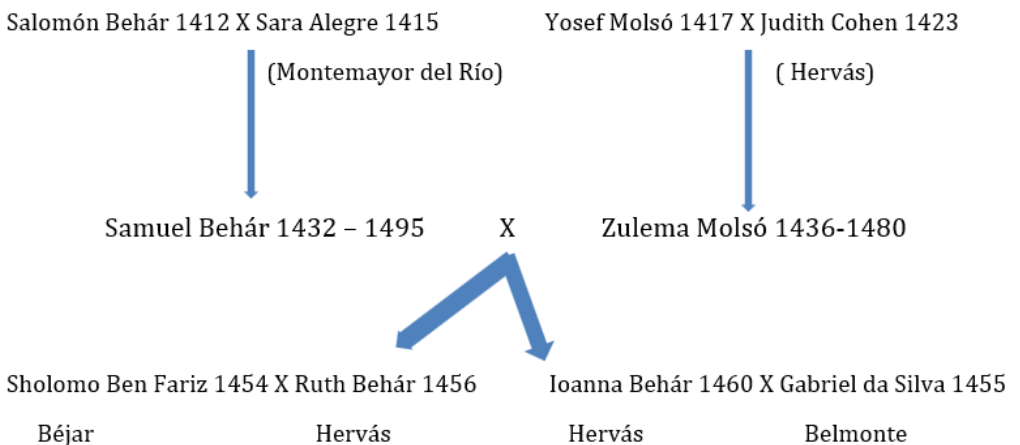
Salomón Behár 1412 X Sara Alegre 1415

(Montemayor del Río)

Yosef Molsó 1417 X Judith Cohen 1423

( Hervás)

Samuel Behár 1432 – 1495 X Zulema Molsó 1436-1480

Sholomo Ben Fariz 1454 X Ruth Behár 1456

Béjar Hervás

Ioanna Behár 1460 X Gabriel da Silva 1455

Hervás Belmonte